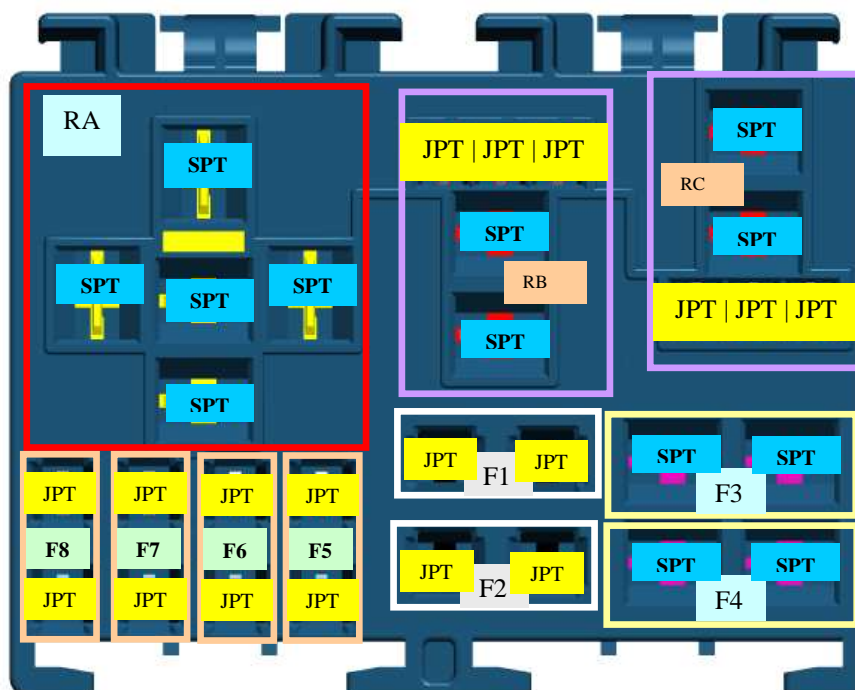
RA

SPT

SPT

SPT

SPT

SPT

JPT | JPT | JPT

SPT

RB

SPT

SPT

RC

SPT

JPT | JPT | JPT

JPT

F1

JPT

SPT

SPT

F3

JPT

F2

JPT

SPT

SPT

F4

JPT

F8

JPT

JPT

F7

JPT

JPT

F6

JPT

JPT

F5

JPT